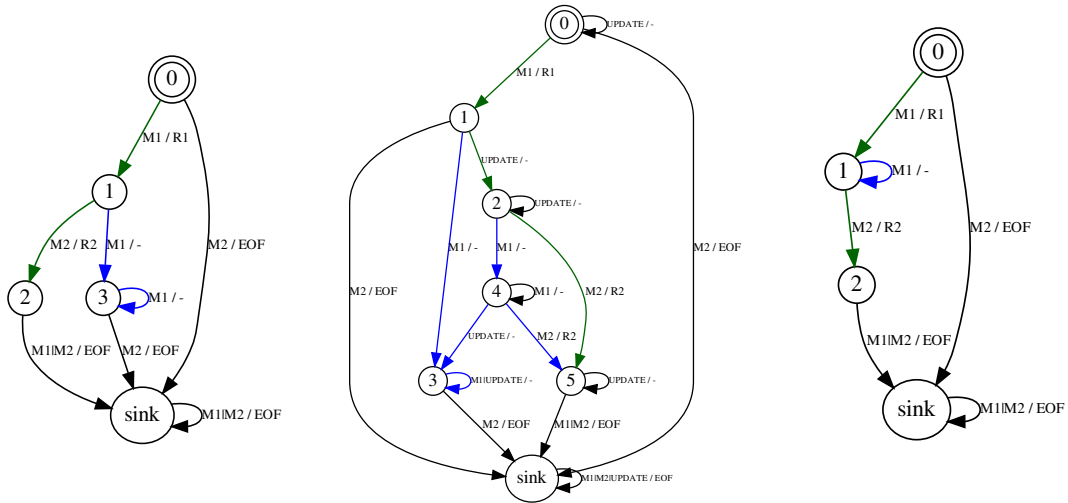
0
M1 / R1
1
M2 / R2
M1 / -
M2 / EOF
2
3
M1 / -
M1|M2 / EOF
M2 / EOF
sink
M1|M2 / EOF

0
UPDATE / -
M1 / R1
1
UPDATE / -
2
UPDATE / -
M2 / EOF
M1 / -
M1 / -
M2 / EOF
4
M1 / -
M2 / R2
UPDATE / -
M2 / R2
3
M1|UPDATE / -
5
UPDATE / -
M2 / EOF
M1|M2 / EOF
sink
M1|M2|UPDATE / EOF

0
M1 / R1
1
M1 / -
M2 / R2
M2 / EOF
2
M1|M2 / EOF
sink
M1|M2 / EOF